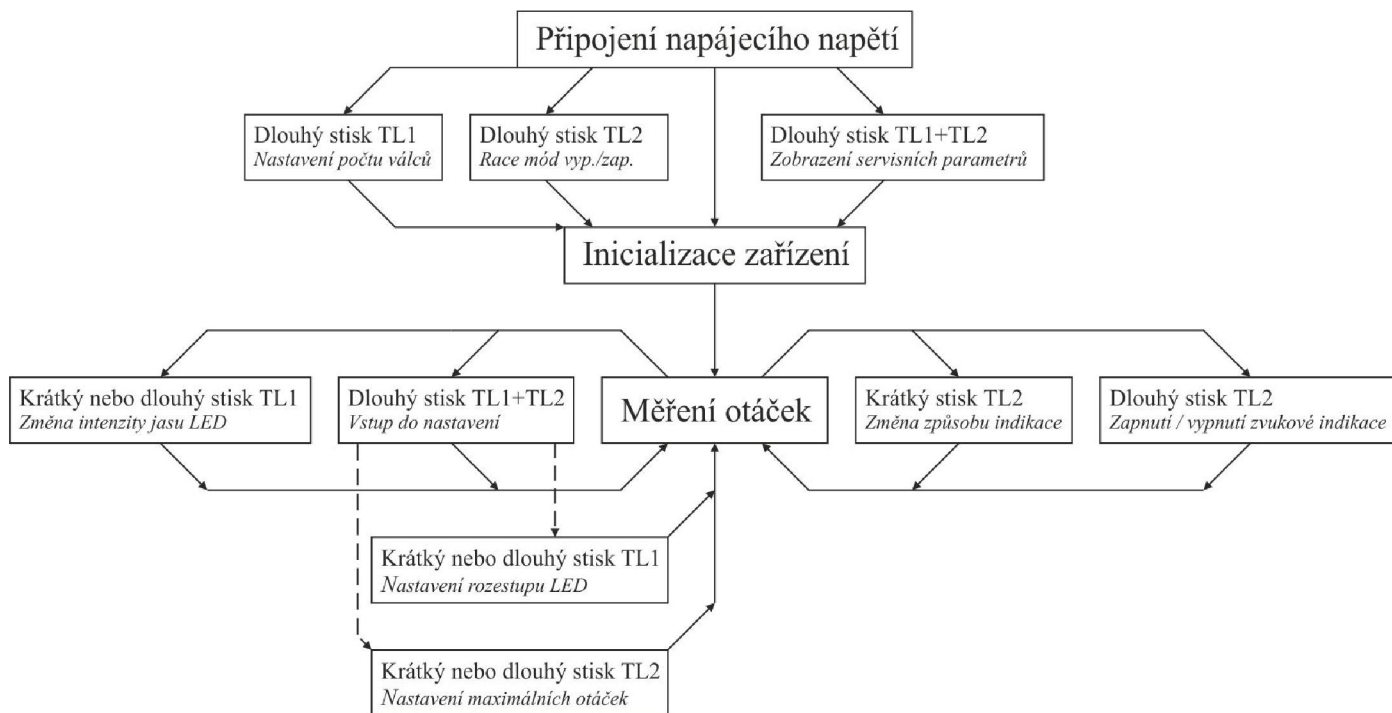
Připojení napájecího napětí

Dlouhý stisk TL1
Nastavení počtu válců

Dlouhý stisk TL2
Race mód vyp./zap.

Dlouhý stisk TL1+TL2
Zobrazení servisních parametrů

Inicializace zařízení

Krátký nebo dlouhý stisk TL1
Změna intenzity jasu LED

Dlouhý stisk TL1+TL2
Vstup do nastavení

Měření otáček

Krátký stisk TL2
Změna způsobu indikace

Dlouhý stisk TL2
Zapnutí / vypnutí zvukové indikace

Krátký nebo dlouhý stisk TL1
Nastavení rozestupu LED

Krátký nebo dlouhý stisk TL2
Nastavení maximálních otáček